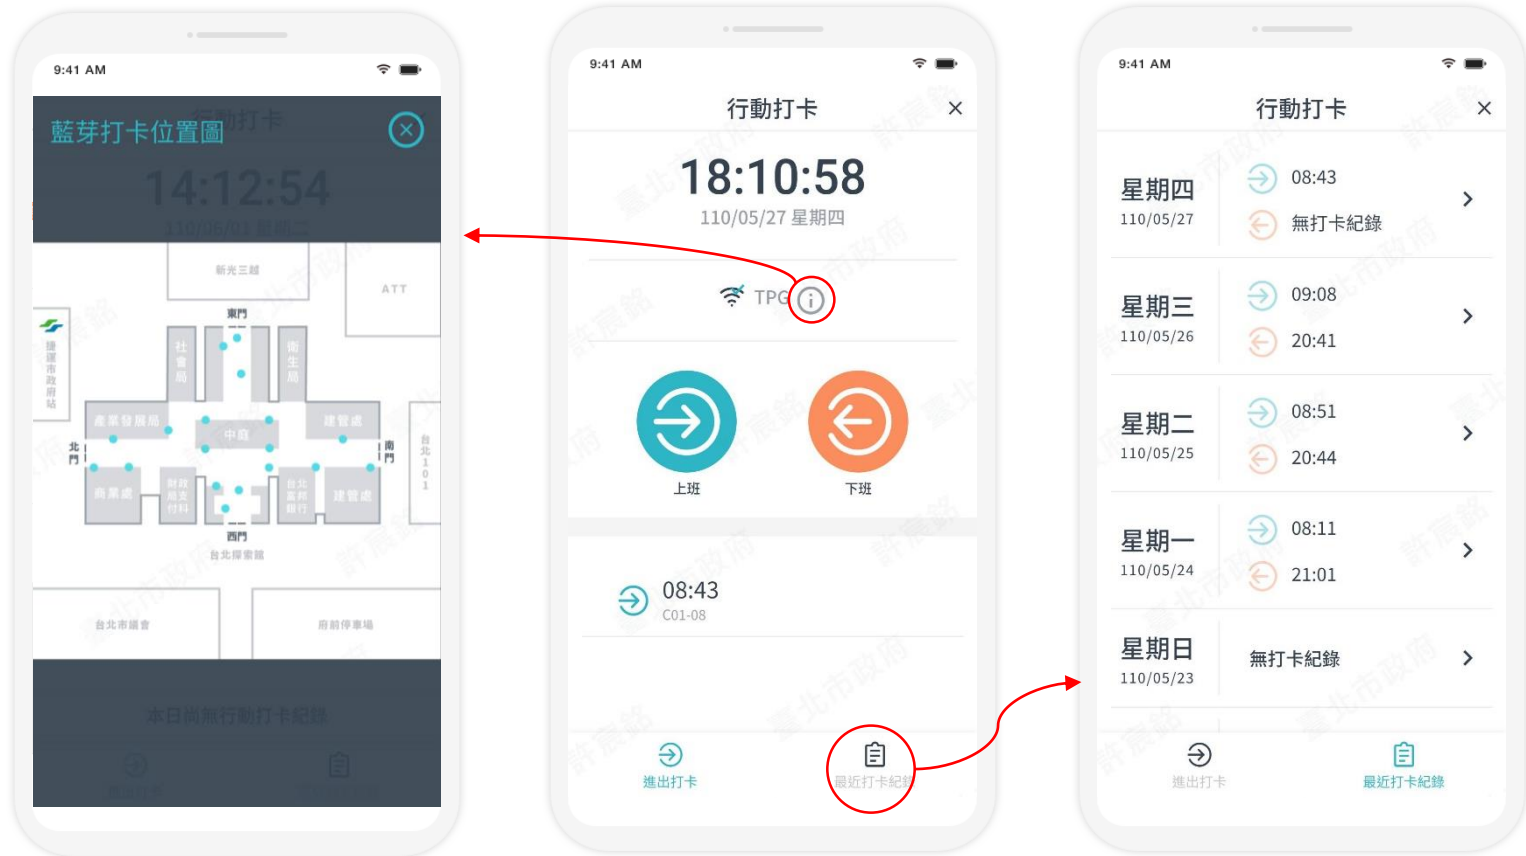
9:41 AM

藍芽打卡位置圖

新光三越
ATT
東門
社會局
衛生局
產業發展局
中庭
建管處
北門
南門
商業處
財政局支付科
台北富邦銀行
建管處
西門
台北探索館
台北市議會
府前停車場

9:41 AM

行動打卡 ×

18:10:58
110/05/27 星期四

TPG

上班
下班

08:43
C01-08

進出打卡
最近打卡紀錄

9:41 AM

行動打卡 ×

星期四
110/05/27
08:43
無打卡紀錄

星期三
110/05/26
09:08
20:41

星期二
110/05/25
08:51
20:44

星期一
110/05/24
08:11
21:01

星期日
110/05/23
無打卡紀錄

進出打卡
最近打卡紀錄